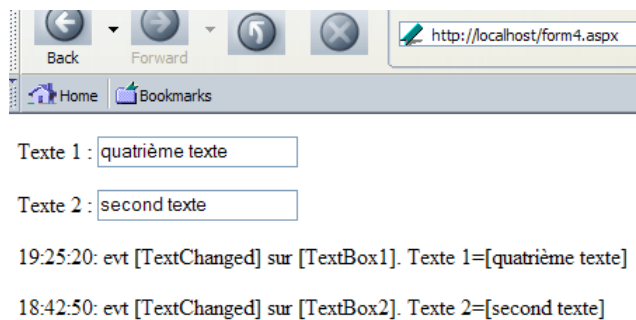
Back Forward

http://localhost/form4.aspx

Home Bookmarks

Texte 1 : quatrième texte

Texte 2 : second texte

19:25:20: evt [TextChanged] sur [TextBox1]. Texte 1=[quatrième texte]

18:42:50: evt [TextChanged] sur [TextBox2]. Texte 2=[second texte]